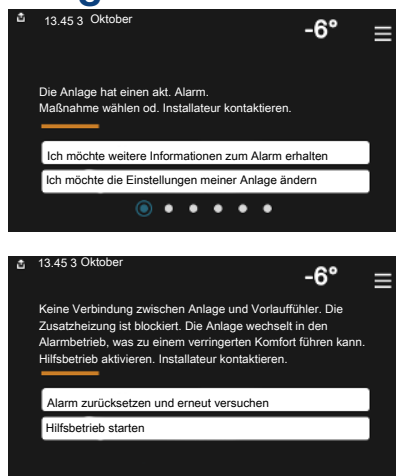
13.45 3 Oktober

-6°

Die Anlage hat einen akt. Alarm. Maßnahme wählen od. Installateur kontaktieren.

Ich möchte weitere Informationen zum Alarm erhalten

Ich möchte die Einstellungen meiner Anlage ändern

13.45 3 Oktober

-6°

Keine Verbindung zwischen Anlage und Vorlauffühler. Die Zusatzheizung ist blockiert. Die Anlage wechselt in den Alarmbetrieb, was zu einem verringerten Komfort führen kann. Hilfsbetrieb aktivieren. Installateur kontaktieren.

Alarm zurücksetzen und erneut versuchen

Hilfsbetrieb starten